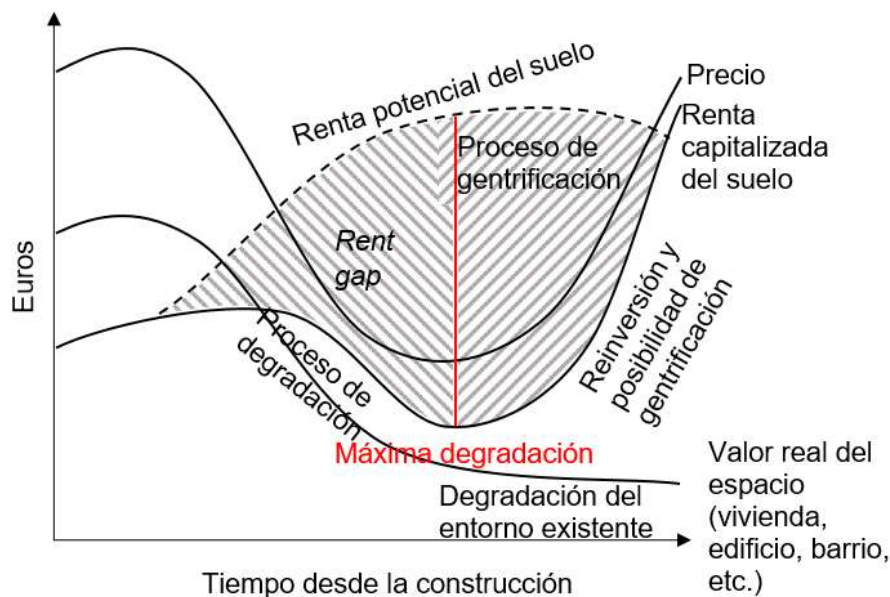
Renta potencial del suelo

Precio

Renta capitalizada del suelo

Proceso de gentrificación

Rent gap

Euros

Proceso de degradación

Reinversión y posibilidad de gentrificación

Máxima degradación

Valor real del espacio (vivienda, edificio, barrio, etc.)

Degradación del entorno existente

Tiempo desde la construcción